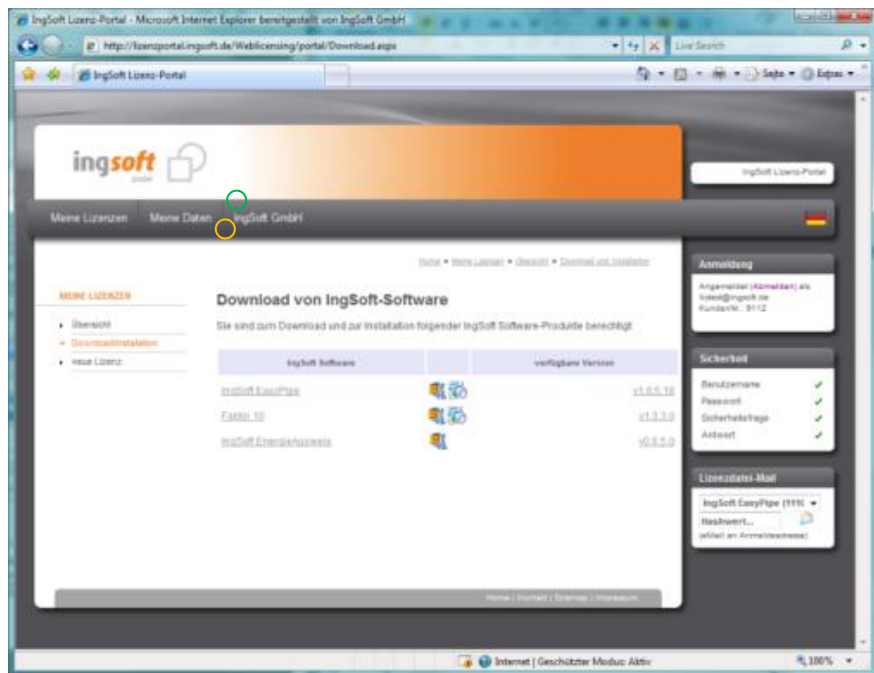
IngSoft Lizenz-Portal - Microsoft Internet Explorer bereitgestellt von IngSoft GmbH

http://lizenzportal.ingsoft.de/Weblicensing/portal/Download.aspx

Live Search

IngSoft Lizenz-Portal

Seite ▾ Extras ▾

ingsoft GmbH

IngSoft Lizenz-Portal

Meine Lizenzen Meine Daten IngSoft GmbH

Home » Meine Lizenzen » Übersicht » Download und Installation

MEINE LIZENZEN

Übersicht
Download/Installation
neue Lizenz

Download von IngSoft-Software

Sie sind zum Download und zur Installation folgender IngSoft Software-Produkte berechtigt

| IngSoft Software | | verfügbare Version |
|---|---|---|
| IngSoft EasyPipe | | v1.0.5.10 |
| Faktor 10 | | v1.3.3.0 |
| IngSoft EnergieAusweis | | v0.9.5.0 |

Anmeldung

Angemeldet (Abmelden) als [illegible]@ingsoft.de
Kundennr.: 9112

Sicherheit

Benutzername ✓
Passwort ✓
Sicherheitsfrage ✓
Antwort ✓

Lizenzdatei-Mail

IngSoft EasyPipe (11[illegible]
Hashwert...
(eMail an Anmeldeadresse)

Home | Kontakt | Sitemap | Impressum

Internet | Geschützter Modus: Aktiv

100%